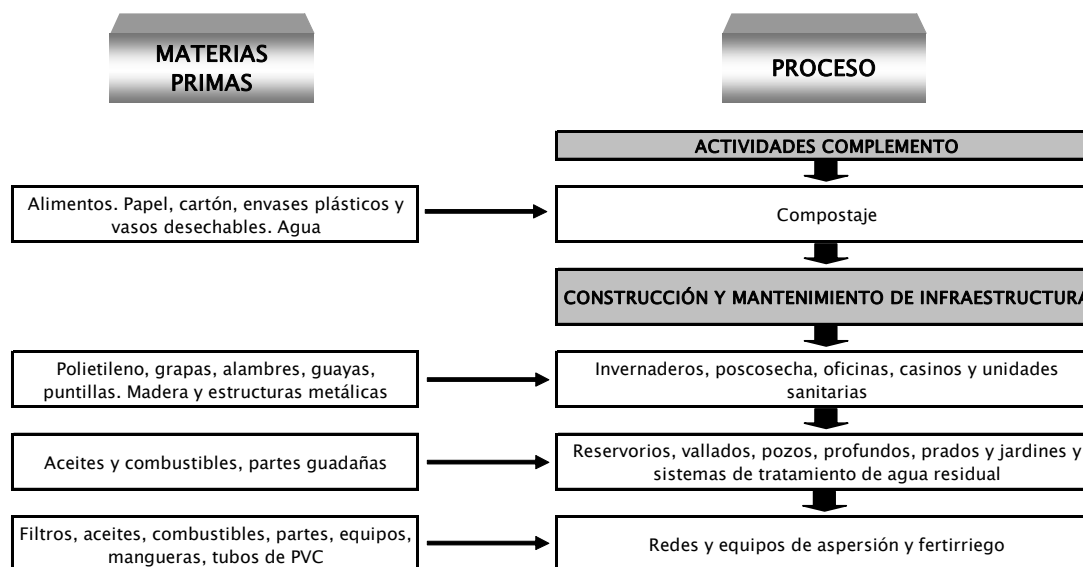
MATERIAS PRIMAS

PROCESO

ACTIVIDADES COMPLEMENTO

Alimentos. Papel, cartón, envases plásticos y vasos desechables. Agua

Compostaje

CONSTRUCCIÓN Y MANTENIMIENTO DE INFRAESTRUCTURA

Polietileno, grapas, alambres, guayas, puntillas. Madera y estructuras metálicas

Invernaderos, poscosecha, oficinas, casinos y unidades sanitarias

Aceites y combustibles, partes guadañas

Reservorios, vallados, pozos, profundos, prados y jardines y sistemas de tratamiento de agua residual

Filtros, aceites, combustibles, partes, equipos, mangueras, tubos de PVC

Redes y equipos de aspersión y fertirriego